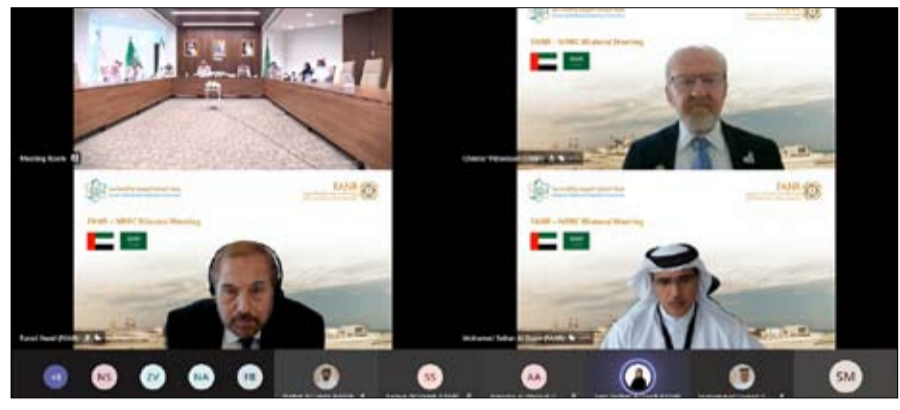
Meeting Room

Christer Viktorsson (FANR)

FANR

FANR – NRRC Bilateral Meeting

FANR

FANR – NRRC Bilateral Meeting

FANR

FANR – NRRC Bilateral Meeting

Raed Awad (FANR)

Mohamed Talbar Al Dugai (FANR)

+8

NS

ZV

NA

FB

SS

AA

SM